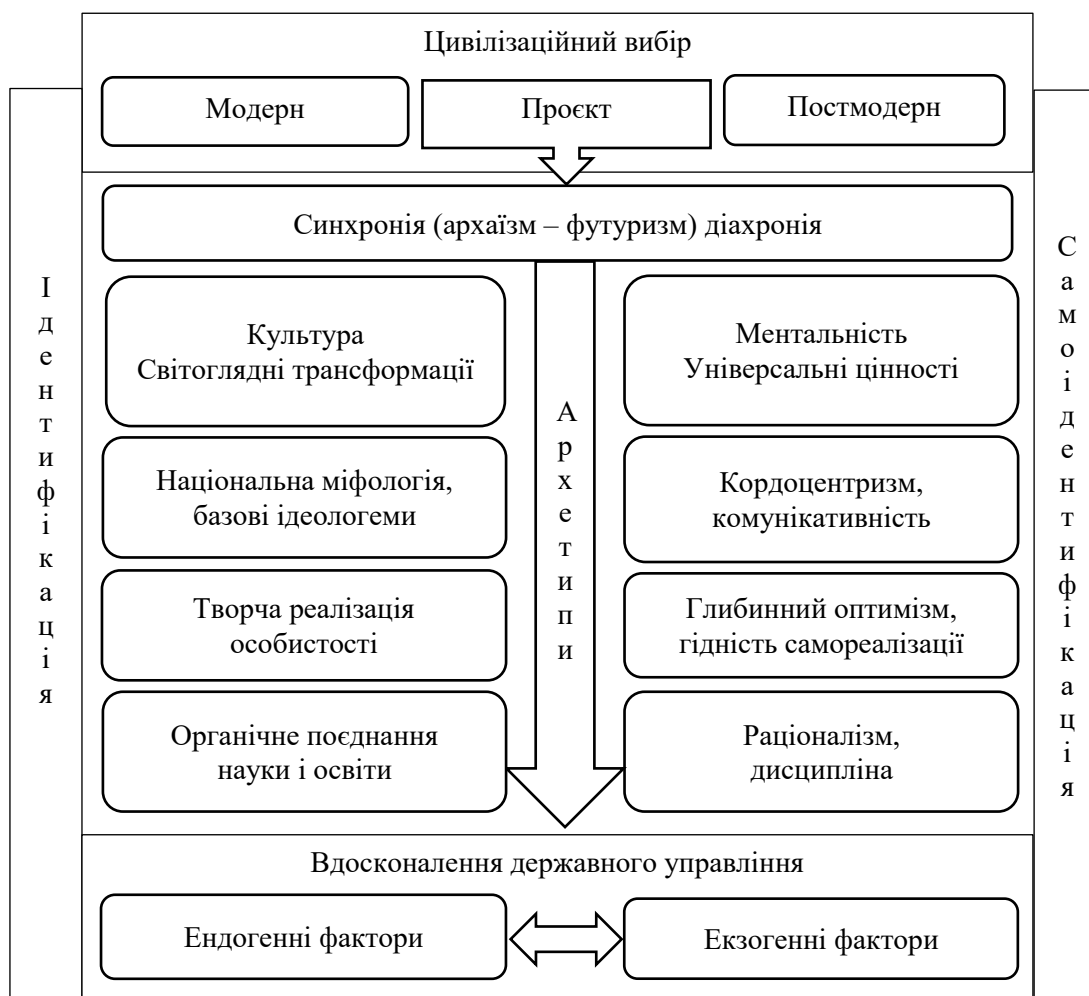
Цивілізаційний вибір

Модерн

Проєкт

Постмодерн

Синхронія (архаїзм – футуризм) діахронія

І
д
е
н
т
и
ф
і
к
а
ц
і
я

Культура
Світоглядні трансформації

Національна міфологія, базові ідеологеми

Творча реалізація особистості

Органічне поєднання науки і освіти

А
р
х
е
т
и
п
и

Ментальність
Універсальні цінності

Кордоцентризм, комунікативність

Глибинний оптимізм, гідність самореалізації

Раціоналізм, дисципліна

С
а
м
о
і
д
е
н
т
и
ф
і
к
а
ц
і
я

Вдосконалення державного управління

Ендогенні фактори

Екзогенні фактори